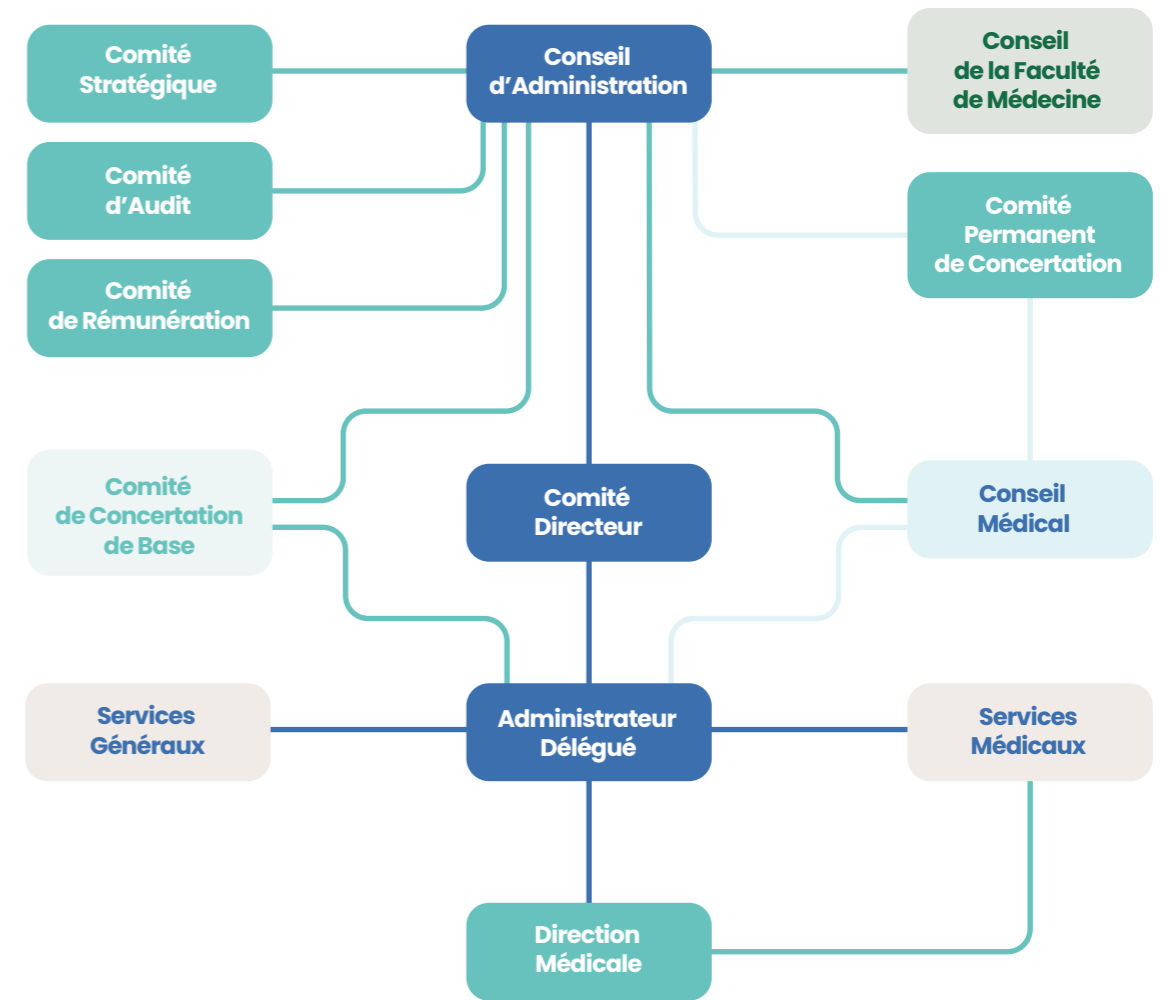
Comité Stratégique

Conseil d’Administration

Conseil de la Faculté de Médecine

Comité d’Audit

Comité Permanent de Concertation

Comité de Rémunération

Comité de Concertation de Base

Comité Directeur

Conseil Médical

Services Généraux

Administrateur Délégué

Services Médicaux

Direction Médicale